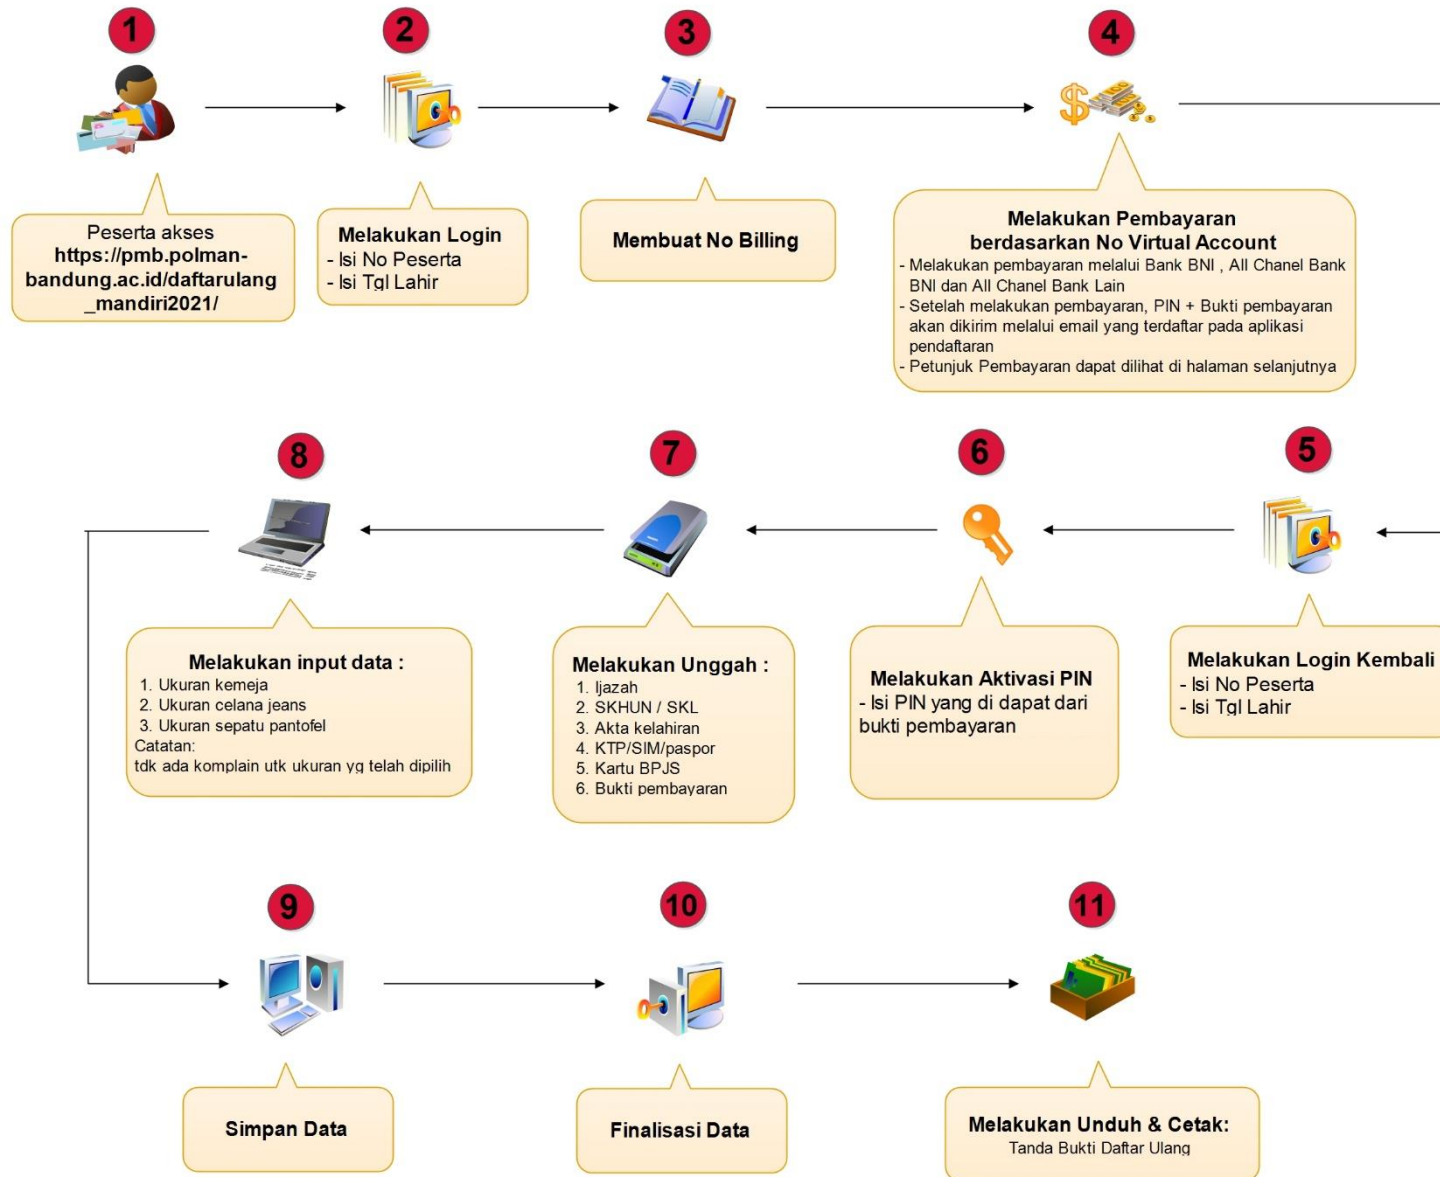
1

Peserta akses https://pmb.polman-bandung.ac.id/daftarulang_mandiri2021/

2

Melakukan Login
- Isi No Peserta
- Isi Tgl Lahir

3

Membuat No Billing

4

Melakukan Pembayaran berdasarkan No Virtual Account
- Melakukan pembayaran melalui Bank BNI , All Chanel Bank BNI dan All Chanel Bank Lain
- Setelah melakukan pembayaran, PIN + Bukti pembayaran akan dikirim melalui email yang terdaftar pada aplikasi pendaftaran
- Petunjuk Pembayaran dapat dilihat di halaman selanjutnya

8

Melakukan input data :
1. Ukuran kemeja
2. Ukuran celana jeans
3. Ukuran sepatu pantofel
Catatan:
tdk ada komplain utk ukuran yg telah dipilih

7

Melakukan Unggah :
1. Ijazah
2. SKHUN / SKL
3. Akta kelahiran
4. KTP/SIM/paspor
5. Kartu BPJS
6. Bukti pembayaran

6

Melakukan Aktivasi PIN
- Isi PIN yang di dapat dari bukti pembayaran

5

Melakukan Login Kembali
- Isi No Peserta
- Isi Tgl Lahir

9

Simpan Data

10

Finalisasi Data

11

Melakukan Unduh & Cetak:
Tanda Bukti Daftar Ulang